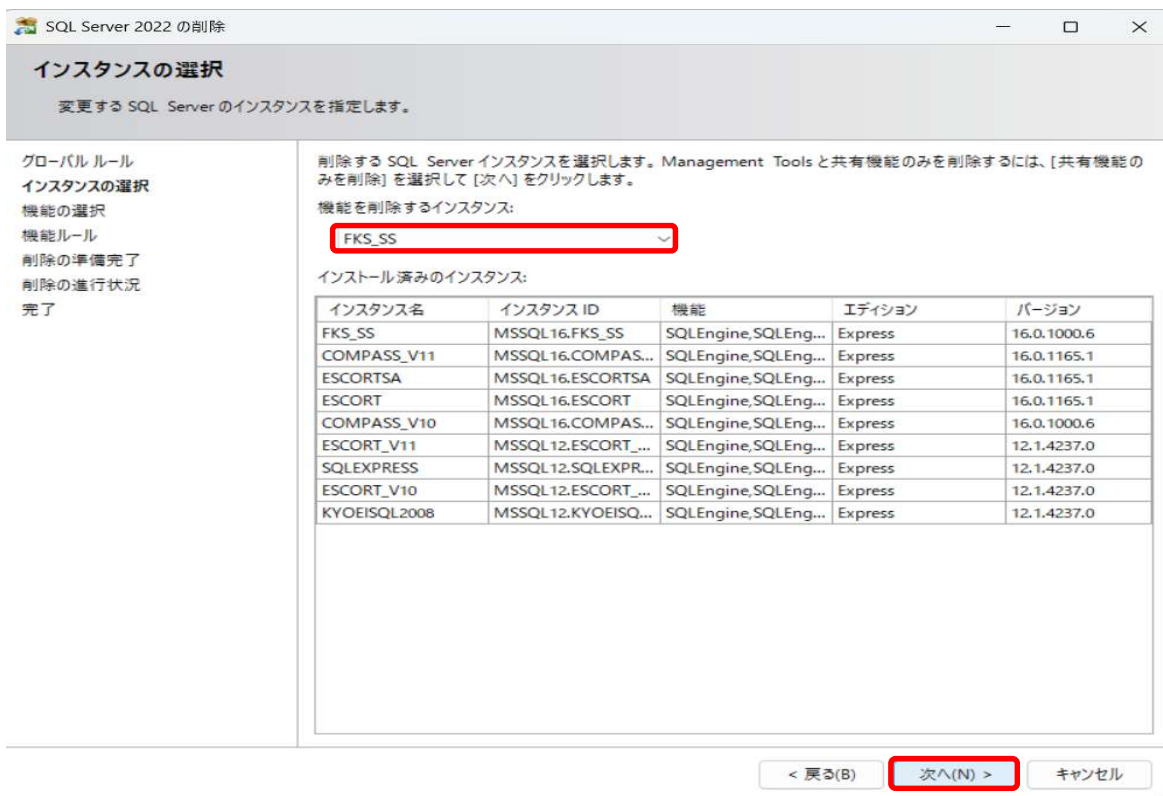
SQL Server 2022 の削除

インスタンスの選択

変更する SQL Server のインスタンスを指定します。

グローバル ルール
インスタンスの選択
機能の選択
機能ルール
削除の準備完了
削除の進行状況
完了

削除する SQL Server インスタンスを選択します。Management Tools と共有機能のみを削除するには、[共有機能のみを削除] を選択して [次へ] をクリックします。

機能を削除するインスタンス:

FKS_SS

インストール済みのインスタンス:

| インスタンス名 | インスタンス ID | 機能 | エディション | バージョン |
|---|---|---|---|---|
| FKS_SS | MSSQL16.FKS_SS | SQLEngine,SQLEng... | Express | 16.0.1000.6 |
| COMPASS_V11 | MSSQL16.COMPAS... | SQLEngine,SQLEng... | Express | 16.0.1165.1 |
| ESCORTSA | MSSQL16.ESCORTSA | SQLEngine,SQLEng... | Express | 16.0.1165.1 |
| ESCORT | MSSQL16.ESCORT | SQLEngine,SQLEng... | Express | 16.0.1165.1 |
| COMPASS_V10 | MSSQL16.COMPAS... | SQLEngine,SQLEng... | Express | 16.0.1000.6 |
| ESCORT_V11 | MSSQL12.ESCORT_... | SQLEngine,SQLEng... | Express | 12.1.4237.0 |
| SQLEXPRESS | MSSQL12.SQLEXPR... | SQLEngine,SQLEng... | Express | 12.1.4237.0 |
| ESCORT_V10 | MSSQL12.ESCORT_... | SQLEngine,SQLEng... | Express | 12.1.4237.0 |
| KYOEISQL2008 | MSSQL12.KYOEISQ... | SQLEngine,SQLEng... | Express | 12.1.4237.0 |

< 戻る(B)　次へ(N) >　キャンセル